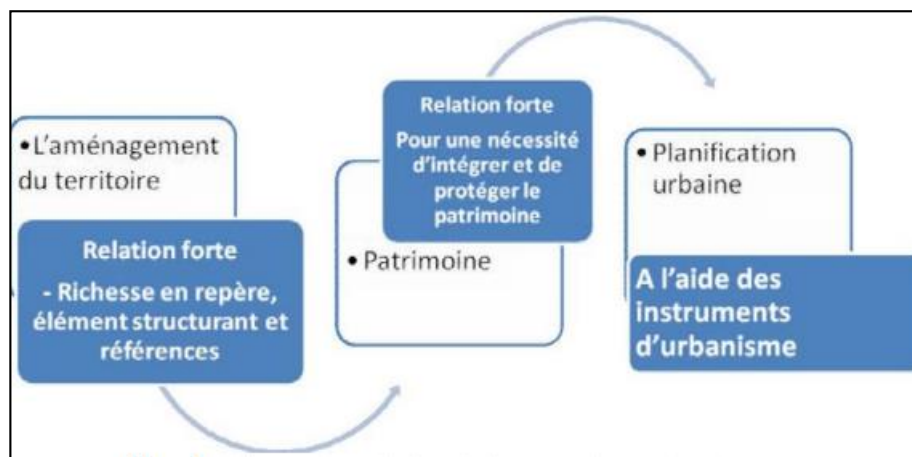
• L'aménagement du territoire

Relation forte

- Richesse en repère, élément structurant et références

Relation forte

Pour une nécessité d'intégrer et de protéger le patrimoine

• Patrimoine

• Planification urbaine

A l'aide des instruments d'urbanisme